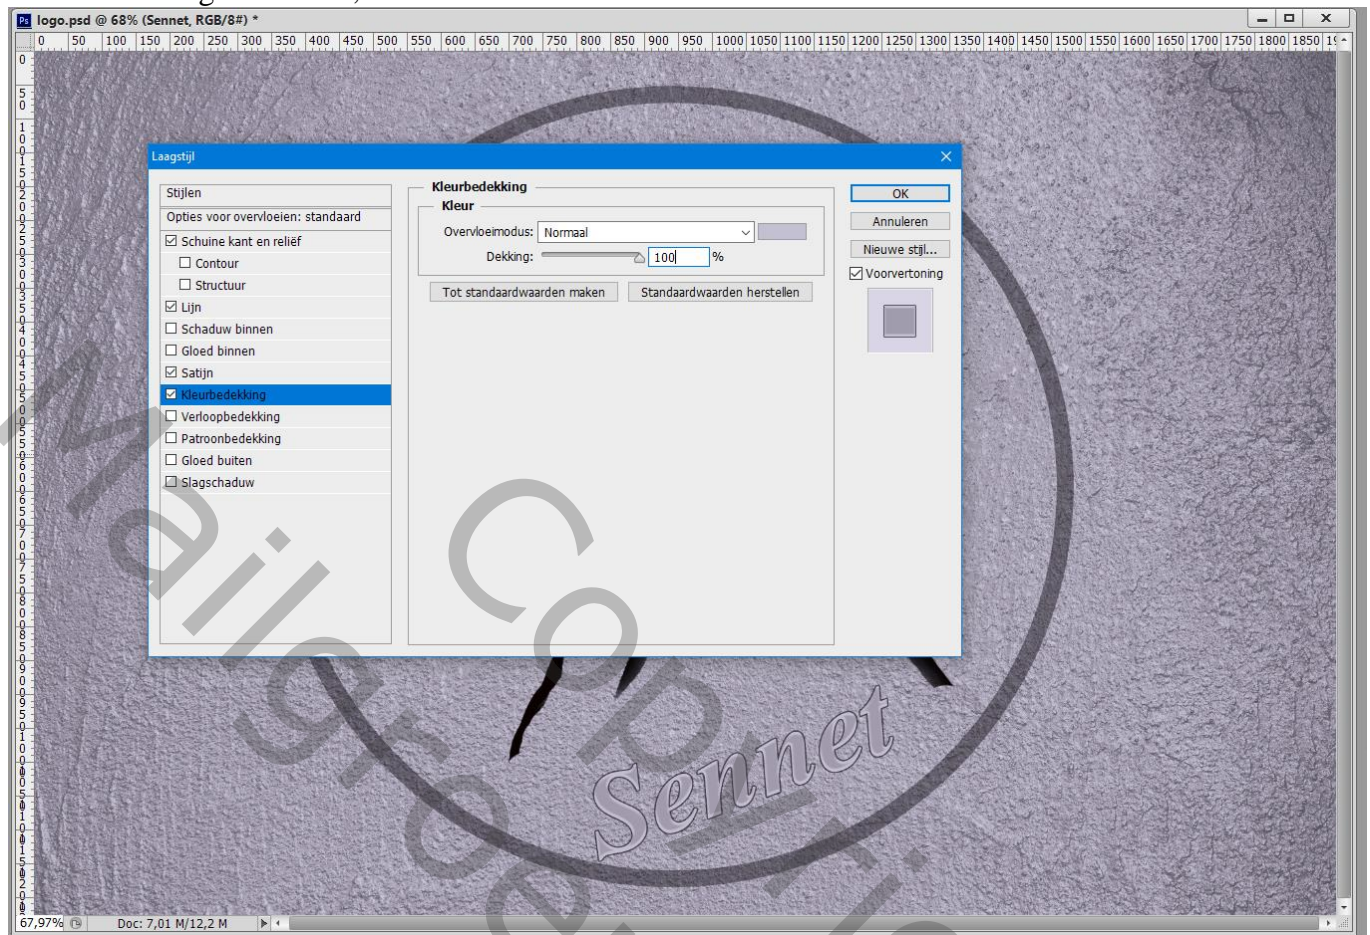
logo.psd @ 68% (Sennet, RGB/8#) *

Laagstijl

Stijlen
Opties voor overvloeien: standaard
☑ Schuine kant en reliëf
☐ Contour
☐ Structuur
☑ Lijn
☐ Schaduw binnen
☐ Gloed binnen
☑ Satijn
☑ Kleurbedekking
☐ Verloopbedekking
☐ Patroonbedekking
☐ Gloed buiten
☐ Slagschaduw

Kleurbedekking
Kleur
Overvloeimodus: Normaal
Dekking: 100 %
Tot standaardwaarden maken
Standaardwaarden herstellen

OK
Annuleren
Nieuwe stijl...
☑ Voorvertoning

Sennet

Maria copyright

67,97%
Doc: 7,01 M/12,2 M